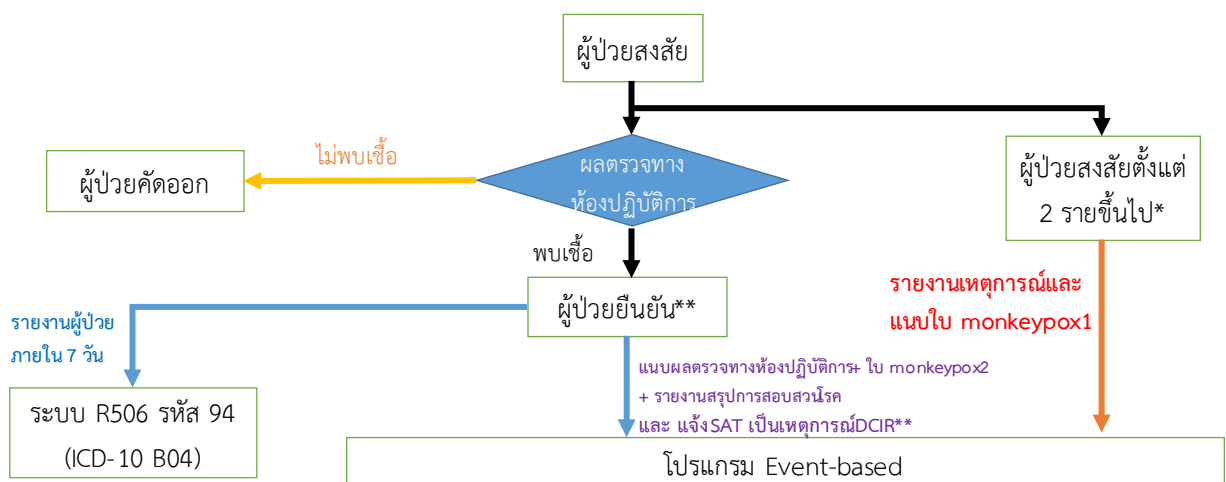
ผู้ป่วยสงสัย

ไม่พบเชื้อ

ผู้ป่วยคัดออก

ผลตรวจทางห้องปฏิบัติการ

ผู้ป่วยสงสัยตั้งแต่ 2 รายขึ้นไป*

พบเชื้อ

รายงานเหตุการณ์และแนบใบ monkeypox1

ผู้ป่วยยืนยัน**

รายงานผู้ป่วยภายใน 7 วัน

แนบผลตรวจทางห้องปฏิบัติการ+ ใบ monkeypox2 + รายงานสรุปการสอบสวนโรค และ แจ้ง SAT เป็นเหตุการณ์DCIR**

ระบบ R506 รหัส 94 (ICD-10 B04)

โปรแกรม Event-based